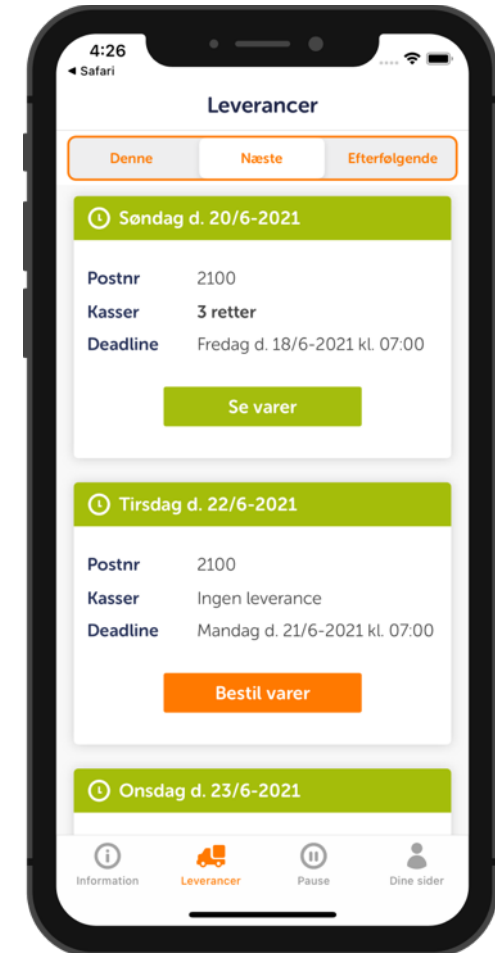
4:26
◂ Safari

Leverancer

Denne | Næste | Efterfølgende

Søndag d. 20/6-2021

Postnr 2100
Kasser 3 retter
Deadline Fredag d. 18/6-2021 kl. 07:00

Se varer

Tirsdag d. 22/6-2021

Postnr 2100
Kasser Ingen leverance
Deadline Mandag d. 21/6-2021 kl. 07:00

Bestil varer

Onsdag d. 23/6-2021

Information
Leverancer
Pause
Dine sider